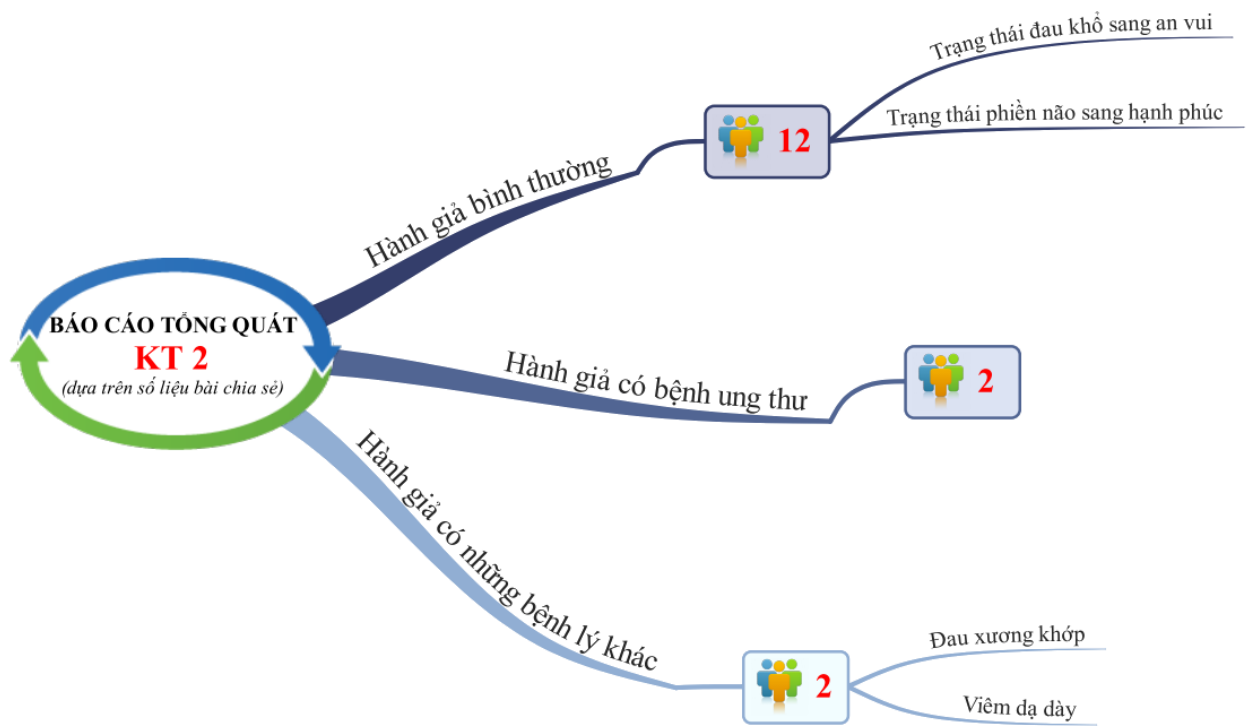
BÁO CÁO TỔNG QUÁT
KT 2
(dựa trên số liệu bài chia sẻ)

Hành giả bình thường

12

Trạng thái đau khổ sang an vui

Trạng thái phiền não sang hạnh phúc

Hành giả có bệnh ung thư

2

Hành giả có những bệnh lý khác

2

Đau xương khớp

Viêm dạ dày